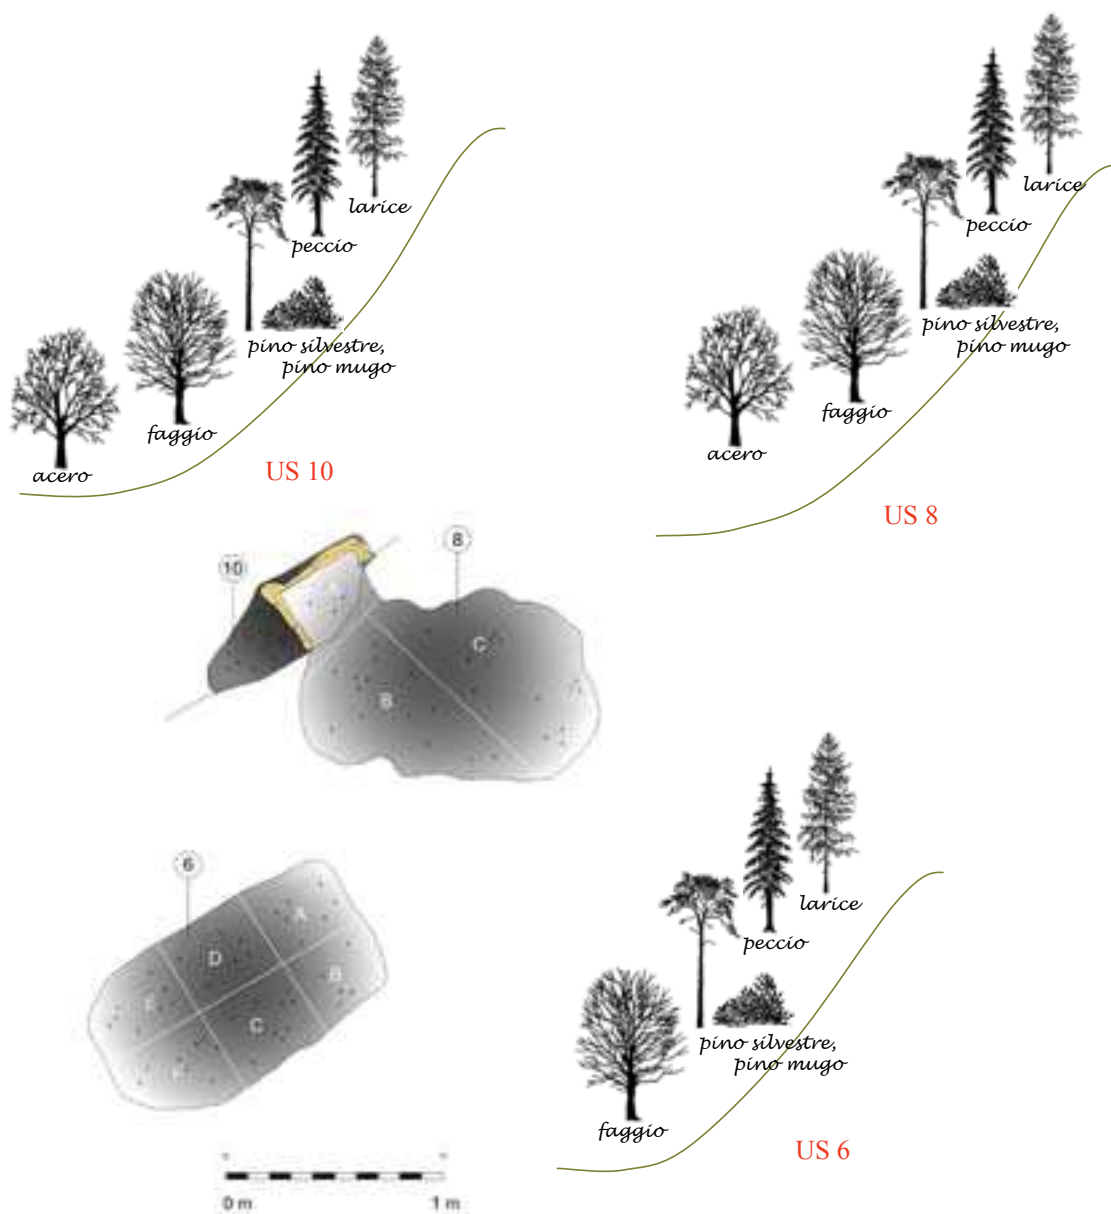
larice
peccio
pino silvestre, pino mugo
faggio
acero
US 10

larice
peccio
pino silvestre, pino mugo
faggio
acero
US 8

10
8
C
B

6
A
D
B
F
C
E

larice
peccio
pino silvestre, pino mugo
faggio
US 6

0 m
1 m